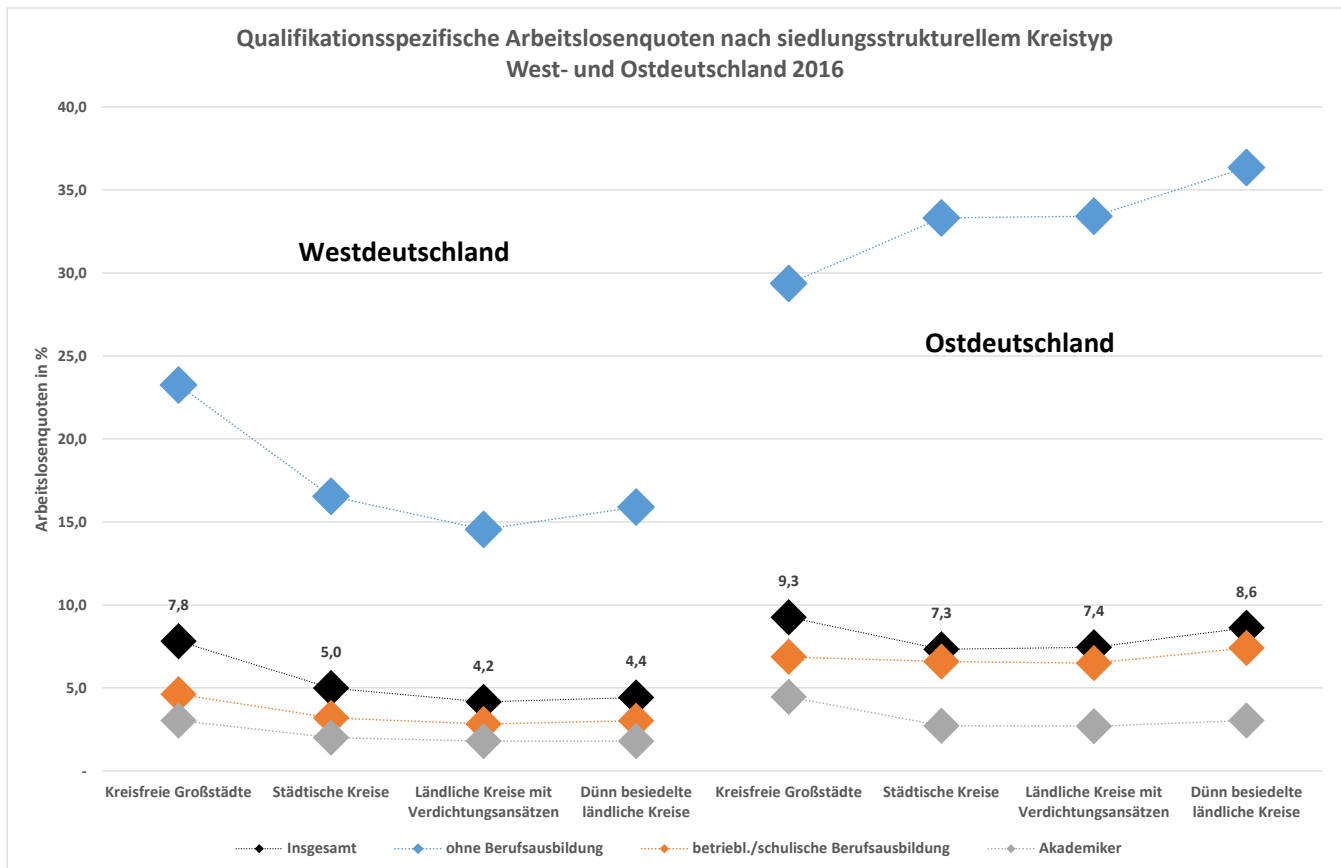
Qualifikationsspezifische Arbeitslosenquoten nach siedlungsstrukturellem Kreistyp
West- und Ostdeutschland 2016

Westdeutschland

Ostdeutschland

Arbeitslosenquoten in %

40,0
35,0
30,0
25,0
20,0
15,0
10,0
5,0
-

7,8
5,0
4,2
4,4
9,3
7,3
7,4
8,6

Kreisfreie Großstädte
Städtische Kreise
Ländliche Kreise mit Verdichtungsansätzen
Dünn besiedelte ländliche Kreise
Kreisfreie Großstädte
Städtische Kreise
Ländliche Kreise mit Verdichtungsansätzen
Dünn besiedelte ländliche Kreise

Insgesamt
ohne Berufsausbildung
betriebl./schulische Berufsausbildung
Akademiker